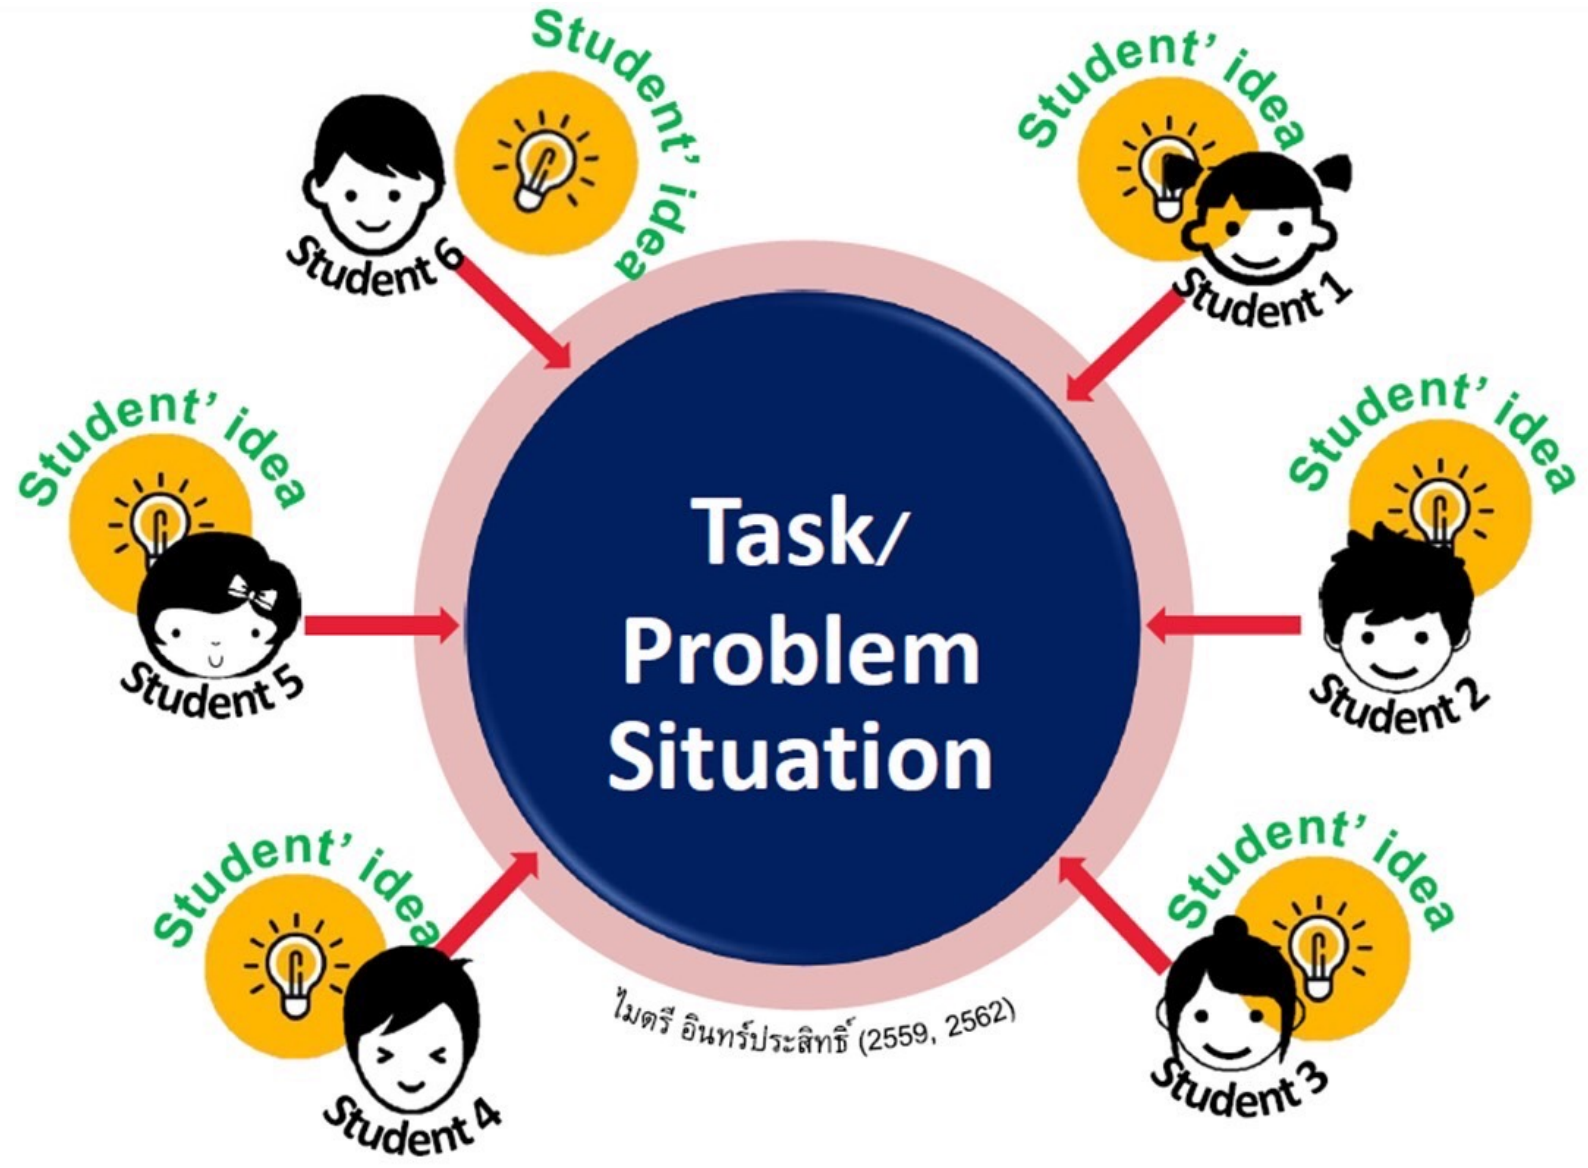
Student' idea
Student 6

Student' idea
Student 1

Student' idea
Student 5

Task/
Problem
Situation

Student' idea
Student 2

Student' idea
Student 4

ไมตรี อินทร์ประสิทธิ์ (2559, 2562)

Student' idea
Student 3